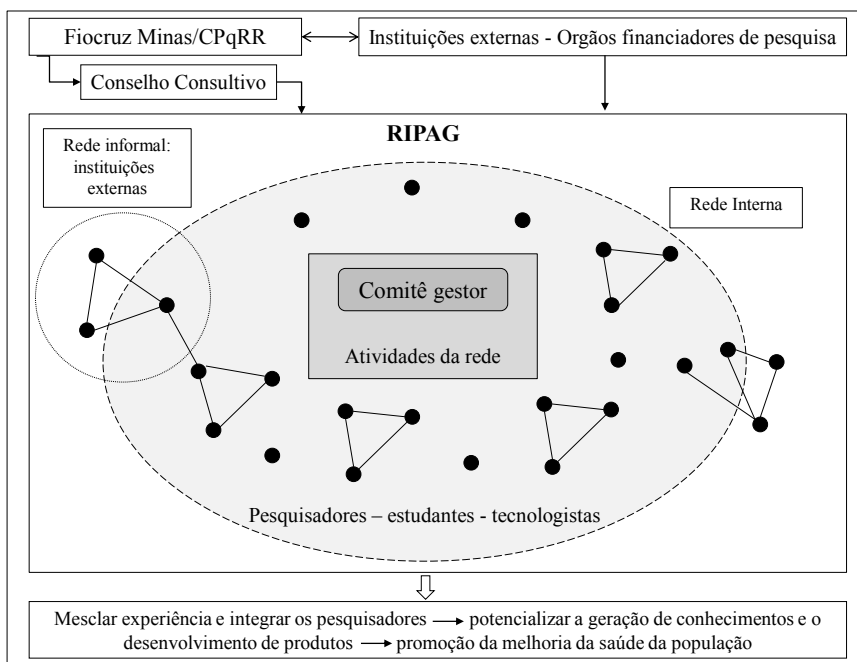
Fiocruz Minas/CPqRR

Instituições externas - Orgãos financiadores de pesquisa

Conselho Consultivo

RIPAG

Rede informal: instituições externas

Rede Interna

Comitê gestor

Atividades da rede

Pesquisadores – estudantes - tecnologistas

Mesclar experiência e integrar os pesquisadores → potencializar a geração de conhecimentos e o desenvolvimento de produtos → promoção da melhoria da saúde da população